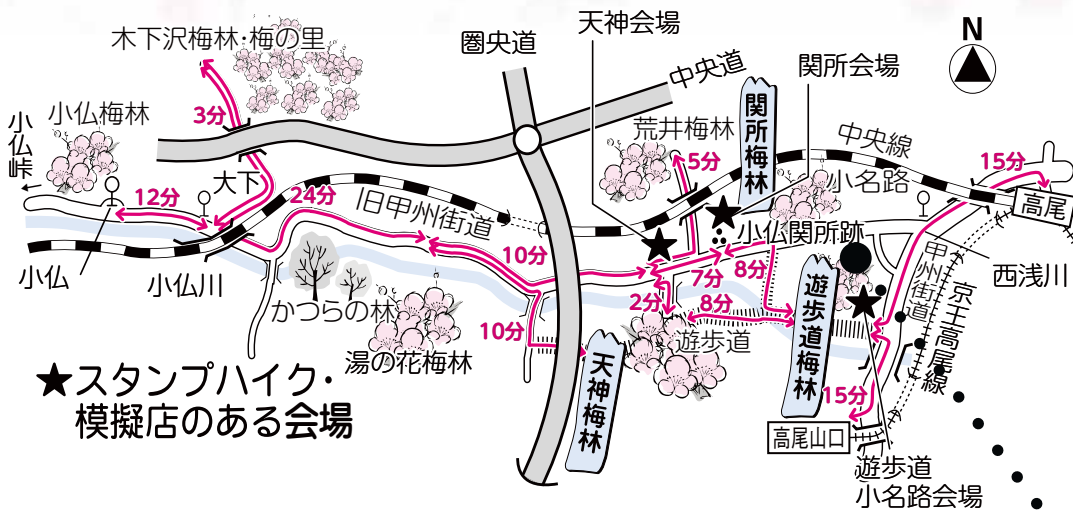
木下沢梅林・梅の里

圏央道

天神会場

中央道

関所会場

N

3分

小仏梅林

荒井梅林

関所梅林

中央線

小仏峠

5分

15分

大下

小名路

12分

24分

旧甲州街道

高尾

小仏関所跡

10分

7分

8分

西浅川

小仏

小仏川

甲州街道

京王高尾線

遊歩道梅林

かつらの林

2分

8分

10分

遊歩道

湯の花梅林

★スタンプハイク・模擬店のある会場

天神梅林

15分

高尾山口

遊歩道小名路会場